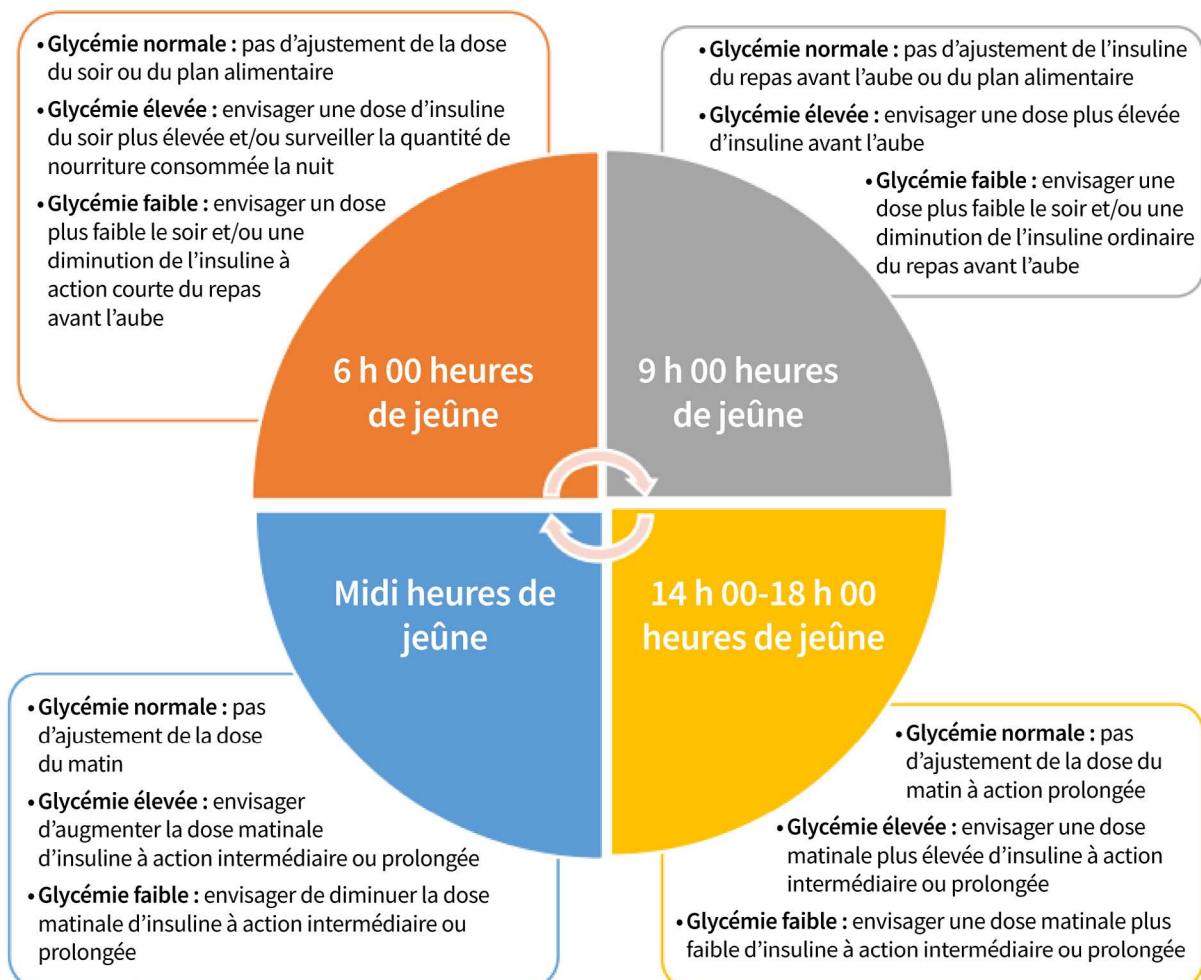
• **Glycémie normale :** pas d'ajustement de la dose du soir ou du plan alimentaire

• **Glycémie élevée :** envisager une dose d'insuline du soir plus élevée et/ou surveiller la quantité de nourriture consommée la nuit

• **Glycémie faible :** envisager un dose plus faible le soir et/ou une diminution de l'insuline à action courte du repas avant l'aube

• **Glycémie normale :** pas d'ajustement de l'insuline du repas avant l'aube ou du plan alimentaire

• **Glycémie élevée :** envisager une dose plus élevée d'insuline avant l'aube

• **Glycémie faible :** envisager une dose plus faible le soir et/ou une diminution de l'insuline ordinaire du repas avant l'aube

6 h 00 heures de jeûne

9 h 00 heures de jeûne

Midi heures de jeûne

14 h 00-18 h 00 heures de jeûne

• **Glycémie normale :** pas d'ajustement de la dose du matin

• **Glycémie élevée :** envisager d'augmenter la dose matinale d'insuline à action intermédiaire ou prolongée

• **Glycémie faible :** envisager de diminuer la dose matinale d'insuline à action intermédiaire ou prolongée

• **Glycémie normale :** pas d'ajustement de la dose du matin à action prolongée

• **Glycémie élevée :** envisager une dose matinale plus élevée d'insuline à action intermédiaire ou prolongée

• **Glycémie faible :** envisager une dose matinale plus faible d'insuline à action intermédiaire ou prolongée